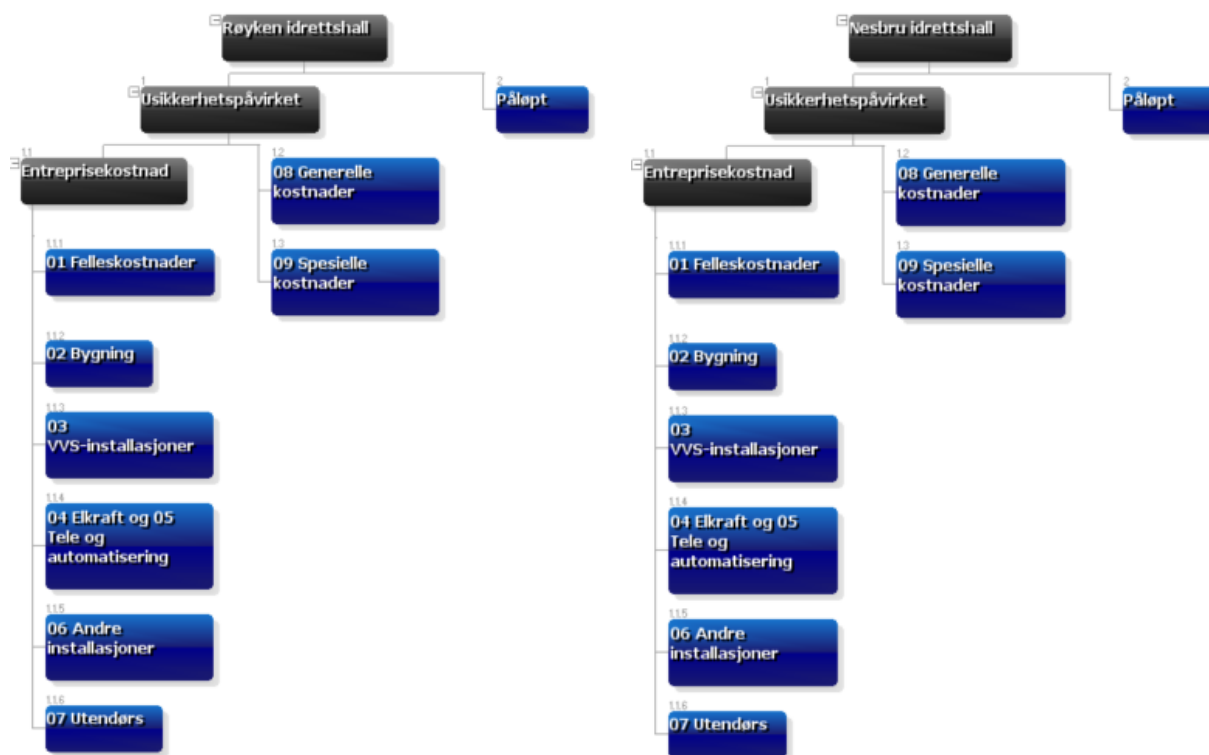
Røyken idrettshall

1
Usikkerhetspåvirket

2
Påløpt

11
Entreprisekostnad

12
08 Generelle kostnader

13
09 Spesielle kostnader

111
01 Felleskostnader

112
02 Bygning

113
03 VVS-installasjoner

114
04 Elkraft og 05 Tele og automatisering

115
06 Andre installasjoner

116
07 Utendørs

Nesbru idrettshall

1
Usikkerhetspåvirket

2
Påløpt

11
Entreprisekostnad

12
08 Generelle kostnader

13
09 Spesielle kostnader

111
01 Felleskostnader

112
02 Bygning

113
03 VVS-installasjoner

114
04 Elkraft og 05 Tele og automatisering

115
06 Andre installasjoner

116
07 Utendørs